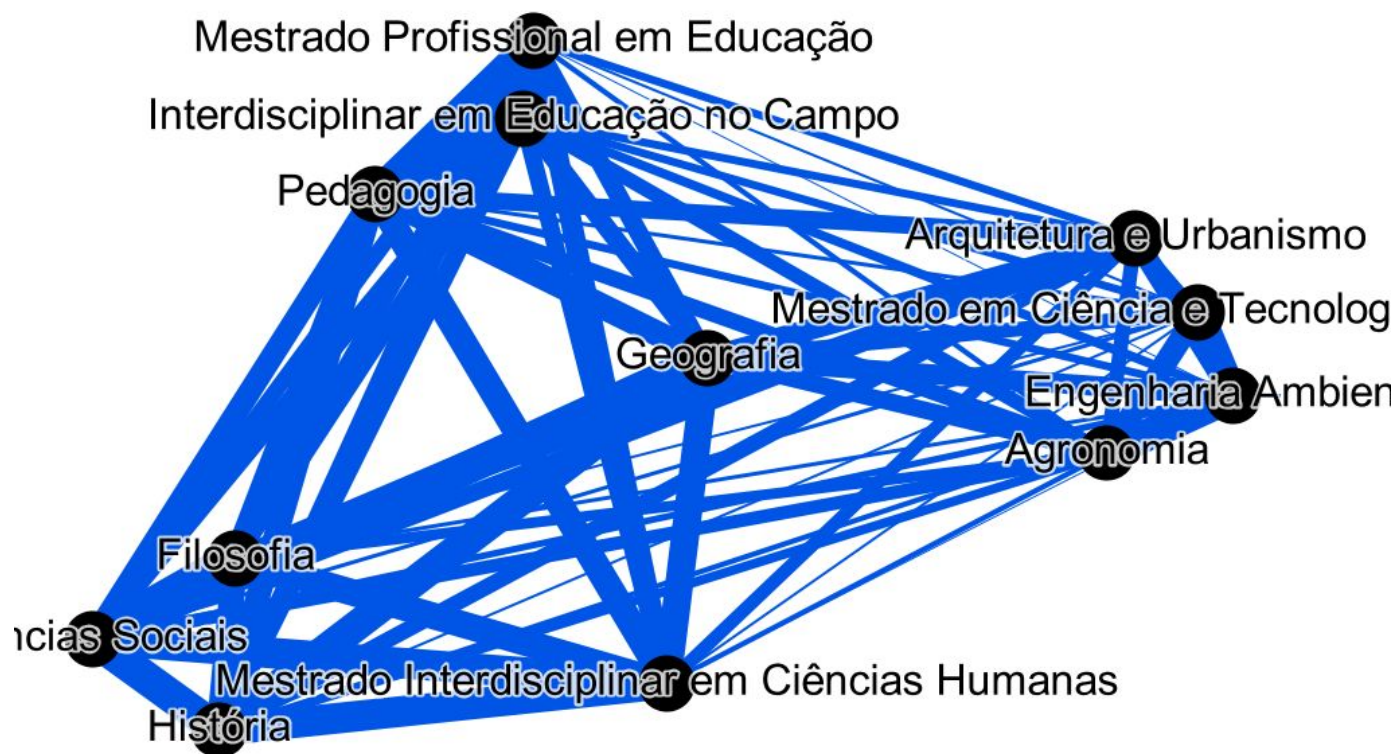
Mestrado Profissional em Educação

Interdisciplinar em Educação no Campo

Pedagogia

Arquitetura e Urbanismo

Mestrado em Ciência e Tecnolog

Geografia

Engenharia Ambien

Agronomia

Filosofia

ncias Sociais

Mestrado Interdisciplinar em Ciências Humanas

História